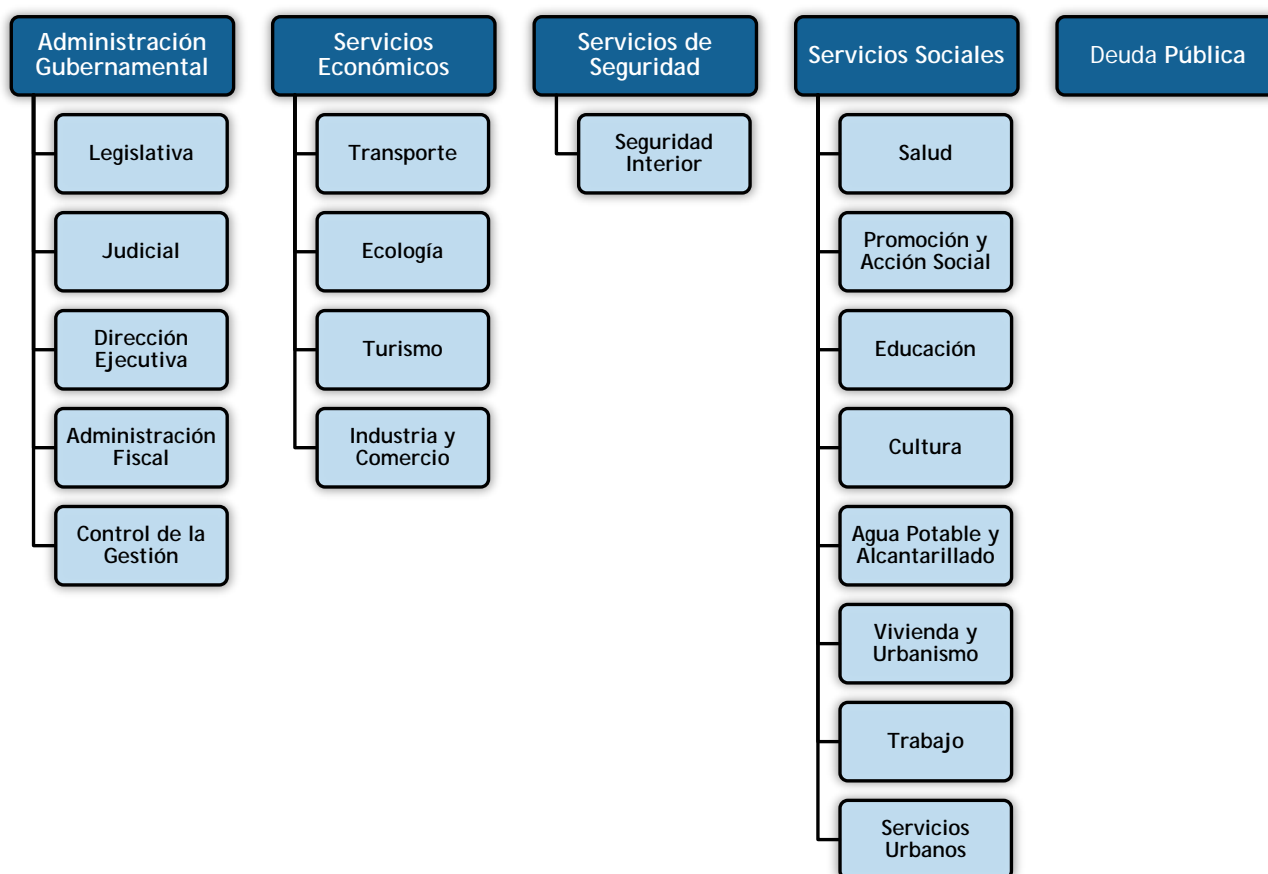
Administración Gubernamental

Legislativa

Judicial

Dirección Ejecutiva

Administración Fiscal

Control de la Gestión

Servicios Económicos

Transporte

Ecología

Turismo

Industria y Comercio

Servicios de Seguridad

Seguridad Interior

Servicios Sociales

Salud

Promoción y Acción Social

Educación

Cultura

Agua Potable y Alcantarillado

Vivienda y Urbanismo

Trabajo

Servicios Urbanos

Deuda Pública